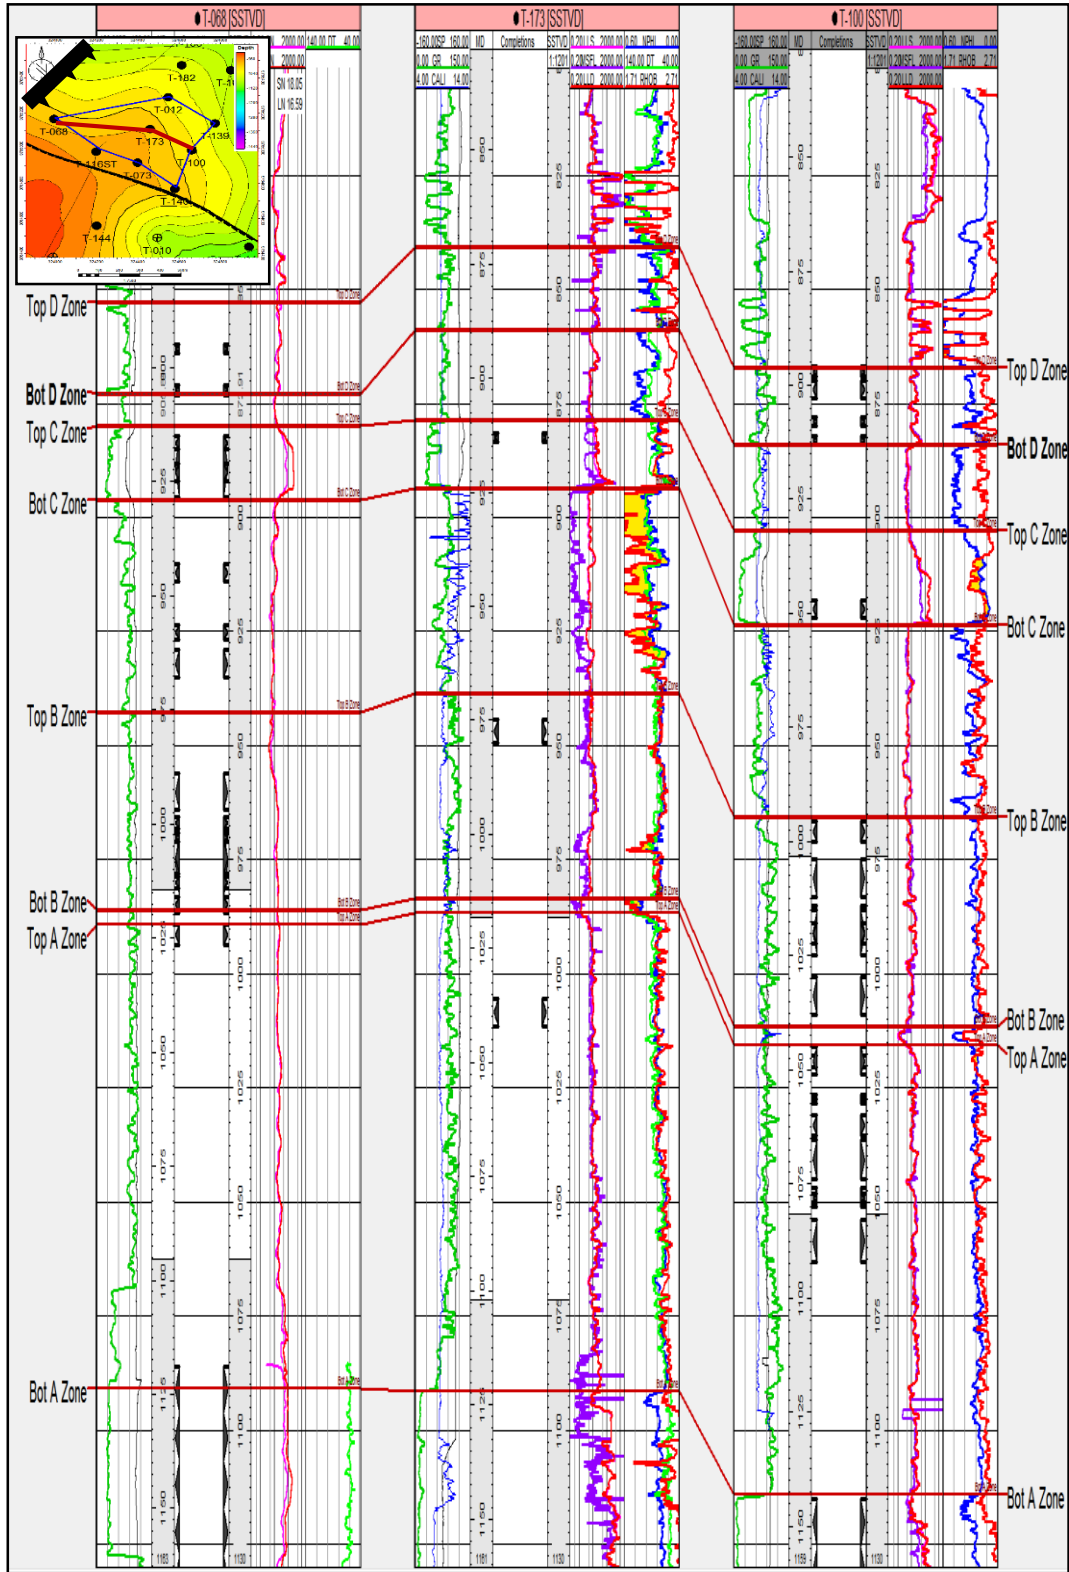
T-068 [SSTVD]
T-173 [SSTVD]
T-100 [SSTVD]

T-182
T-012
T-068
T-173
T-139
T-100
T-116ST
T-073
T-140
T-144
T-010
Depth

2000.00
140.00 DT 40.00
2000.00
SN 10.05
LN 16.59

-150.00 SP 150.00
0.00 GR 150.00
4.00 CALI 14.00
MD
Completions
SSTVD
1:1201
0.20 LLS 2000.00
0.20 SFL 2000.00
0.20 LLD 2000.00
0.60 NPHI 0.00
140.00 DT 40.00
1.71 RHOB 2.71

-150.00 SP 150.00
0.00 GR 150.00
4.00 CALI 14.00
MD
Completions
SSTVD
1:1201
0.20 LLS 2000.00
0.20 SFL 2000.00
0.20 LLD 2000.00
0.60 NPHI 0.00
1.71 RHOB 2.71

Top D Zone
Bot D Zone
Top C Zone
Bot C Zone
Top B Zone
Bot B Zone
Top A Zone
Bot A Zone

Top D Zone
Bot D Zone
Top C Zone
Bot C Zone
Top B Zone
Bot B Zone
Top A Zone
Bot A Zone

850
875
900
925
950
975
1000
1025
1050
1075
1100
1125
1150
1161
825
850
875
900
925
950
975
1000
1025
1050
1075
1100
1130

850
875
900
925
950
975
1000
1025
1050
1075
1100
1125
1150
1159
825
850
875
900
925
950
975
1000
1025
1050
1075
1100
1130

900
925
950
975
1000
1025
1050
1075
1100
1125
1150
1165
875
900
925
950
975
1000
1025
1050
1075
1100
1130